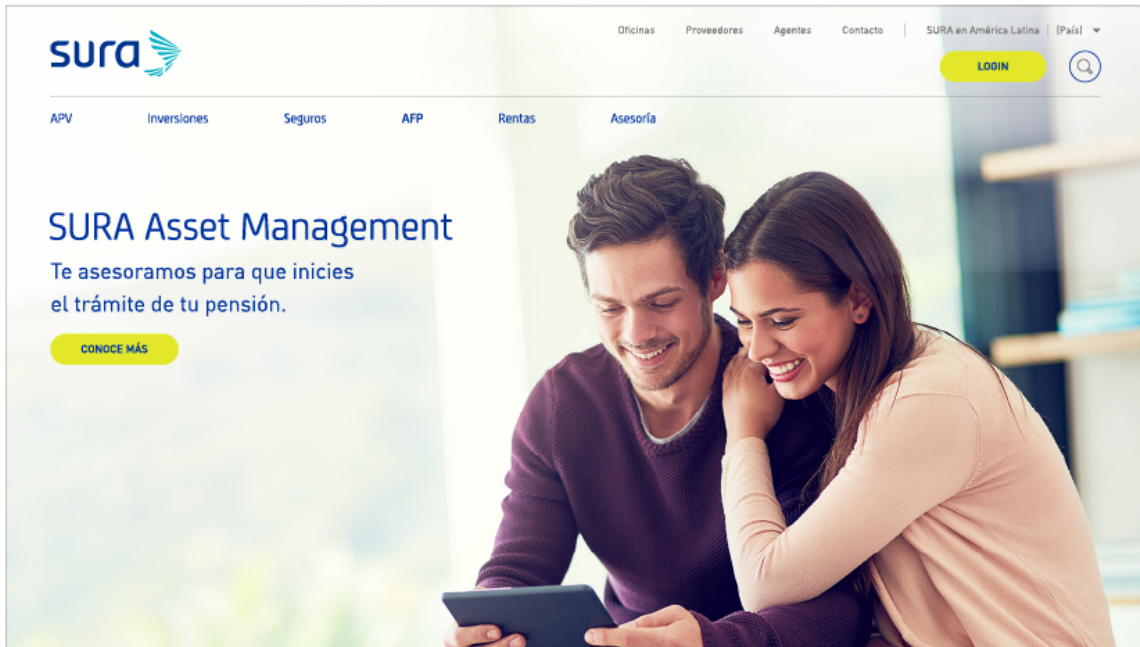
sura

Oficinas Proveedores Agentes Contacto SURA en América Latina | [País]

LOGIN

APV Inversiones Seguros AFP Rentas Asesoría

SURA Asset Management

Te asesoramos para que inicies el trámite de tu pensión.

CONOCE MÁS